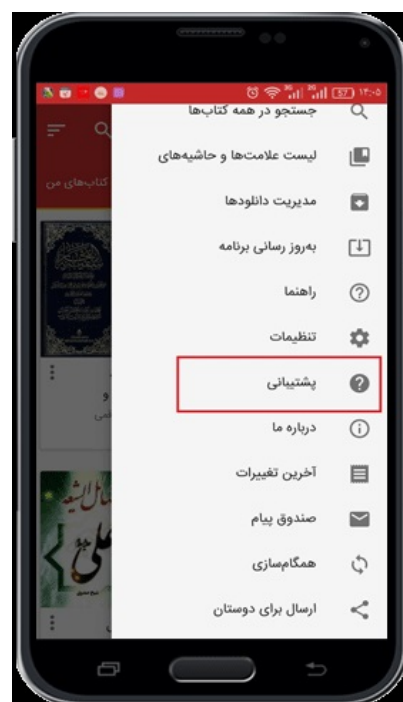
۱۴:۰۵ 57

جستجو در همه کتاب‌ها

لیست علامت‌ها و حاشیه‌های

مدیریت دانلودها

به‌روز رسانی برنامه

راهنما

تنظیمات

پشتیبانی

درباره ما

آخرین تغییرات

صندوق پیام

همگام‌سازی

ارسال برای دوستان

کتاب‌های من